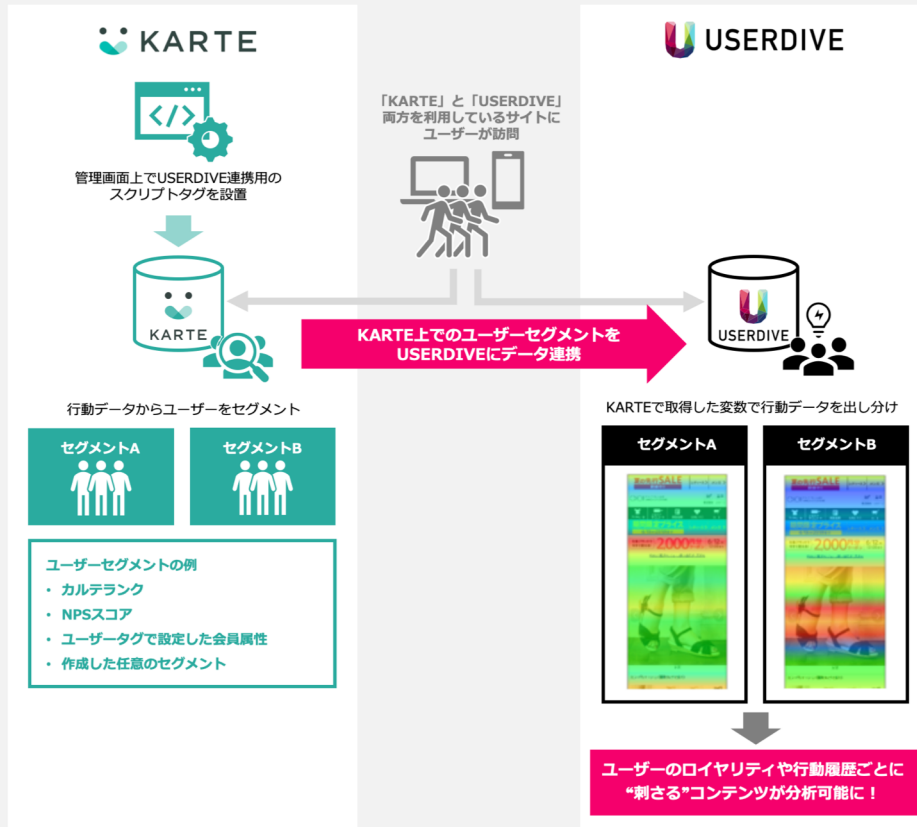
KARTE

USERDIVE

管理画面上でUSERDIVE連携用のスクリプトタグを設置

「KARTE」と「USERDIVE」両方を利用しているサイトにユーザーが訪問

KARTE

USERDIVE

KARTE上でのユーザーセグメントをUSERDIVEにデータ連携

行動データからユーザーをセグメント

セグメントA

セグメントB

ユーザーセグメントの例
• カルテランク
• NPSスコア
• ユーザータグで設定した会員属性
• 作成した任意のセグメント

KARTEで取得した変数で行動データを出し分け

セグメントA

セグメントB

ユーザーのロイヤリティや行動履歴ごとに“刺さる”コンテンツが分析可能に！